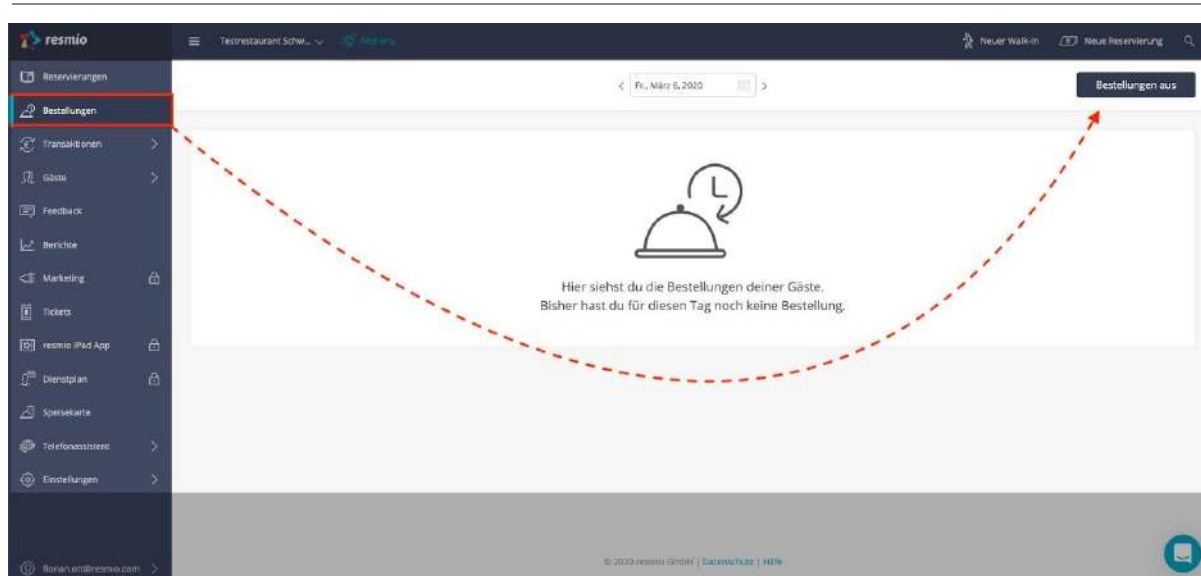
resmio

Testrestaurant Schw... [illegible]

Neuer Walk-in Neue Reservierung

Reservierungen
Bestellungen
Transaktionen
Gäste
Feedback
Berichte
Marketing
Tickets
resmio iPad App
Dienstplan
Speisekarte
Telefonassistent
Einstellungen

florian.ott@resmio.com

< Fr., März 6, 2020 >

Bestellungen aus

Hier siehst du die Bestellungen deiner Gäste.
Bisher hast du für diesen Tag noch keine Bestellung.

© 2020 resmio GmbH | Datenschutz | Hilfe